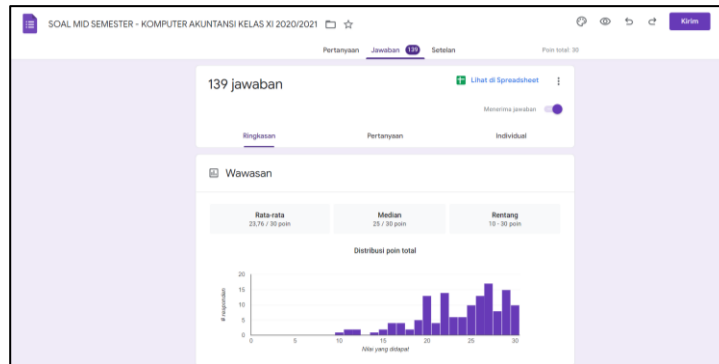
SOAL MID SEMESTER - KOMPUTER AKUNTANSI KELAS XI 2020/2021

Kirim

Pertanyaan Jawaban 139 Setelan

Poin total: 30

139 jawaban

Lihat di Spreadsheet

Menerima jawaban

Ringkasan Pertanyaan Individual

Wawasan

| Rata-rata | Median | Rentang |
|---|---|---|
| 23,76 / 30 poin | 25 / 30 poin | 10 - 30 poin |

Distribusi poin total

20
15
10
5
0

# responden

0 5 10 15 20 25 30

Nilai yang didapat